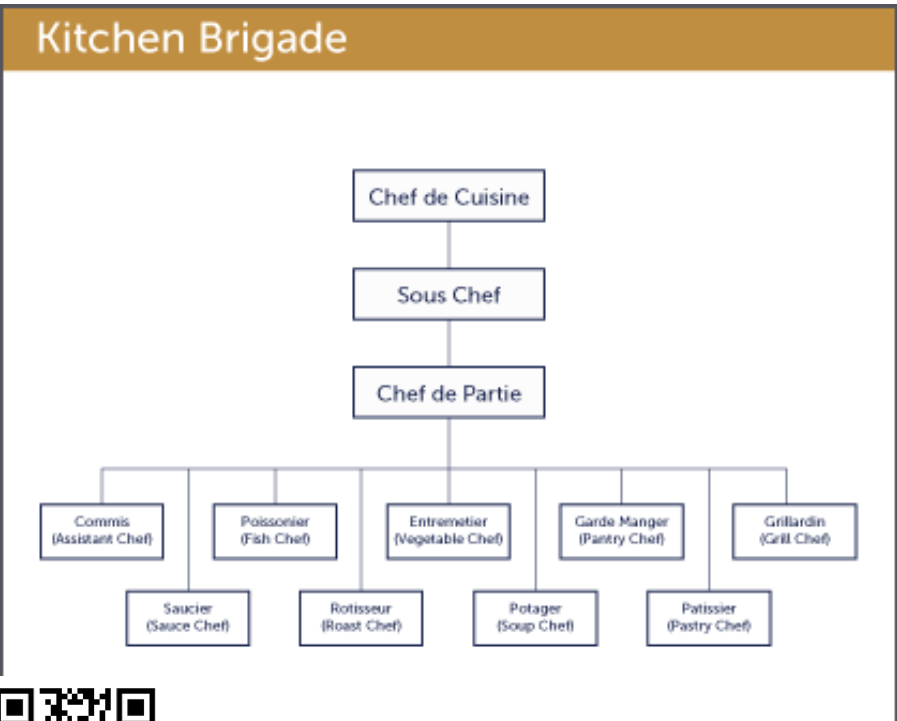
Kitchen Brigade

Chef de Cuisine

Sous Chef

Chef de Partie

Commis (Assistant Chef)

Saucier (Sauce Chef)

Poissonier (Fish Chef)

Rotisseur (Roast Chef)

Entremetier (Vegetable Chef)

Potager (Soup Chef)

Garde Manger (Pantry Chef)

Patissier (Pastry Chef)

Grillardin (Grill Chef)